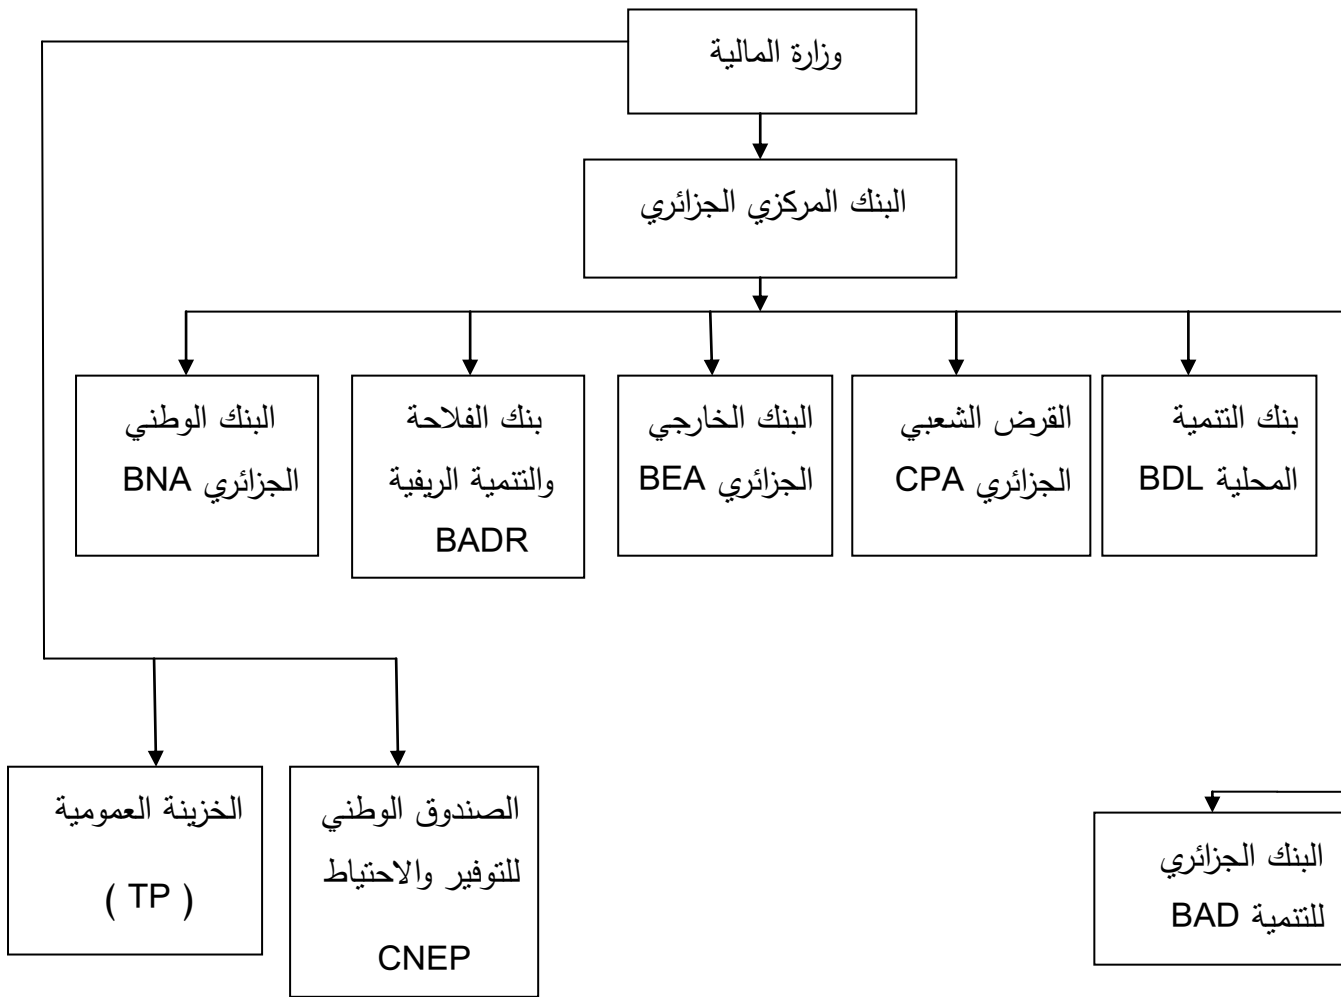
وزارة المالية

البنك المركزي الجزائري

بنك التنمية المحلية BDL

القرض الشعبي الجزائري CPA

البنك الخارجي الجزائري BEA

بنك الفلاحة والتنمية الريفية BADR

البنك الوطني الجزائري BNA

البنك الجزائري للتنمية BAD

الصندوق الوطني للتوفير والاحتياط CNEP

الخزينة العمومية ( TP )